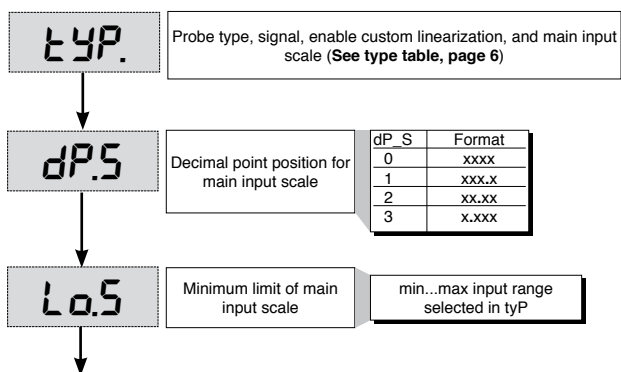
tYP.

Probe type, signal, enable custom linearization, and main input scale (**See type table, page 6**)

dP.S

Decimal point position for main input scale

| dP_S | Format |
|---|---|
| 0 | xxxx |
| 1 | xxx.x |
| 2 | xx.xx |
| 3 | x.xxx |

Lo.S

Minimum limit of main input scale

min...max input range selected in tyP